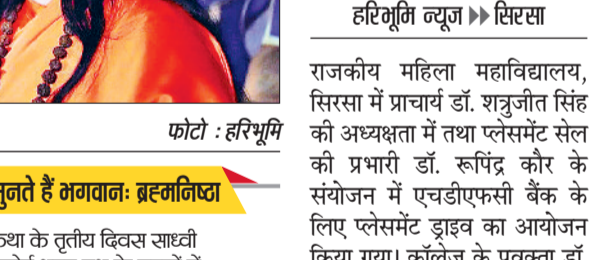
फोटो : हरिभूमि

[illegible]सुनते हैं भगवानः ब्रह्मनिष्ठा

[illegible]था के तृतीय दिवस साध्वी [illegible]

हरिभूमि न्यूज ▶▶ सिरसा

राजकीय महिला महाविद्यालय, सिरसा में प्राचार्य डॉ. शत्रुजीत सिंह की अध्यक्षता में तथा प्लेसमेंट सेल की प्रभारी डॉ. रूपिंद्र कौर के संयोजन में एचडीएफसी बैंक के लिए प्लेसमेंट ड्राइव का आयोजन किया गया। कॉलेज के प्रवक्ता डॉ. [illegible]